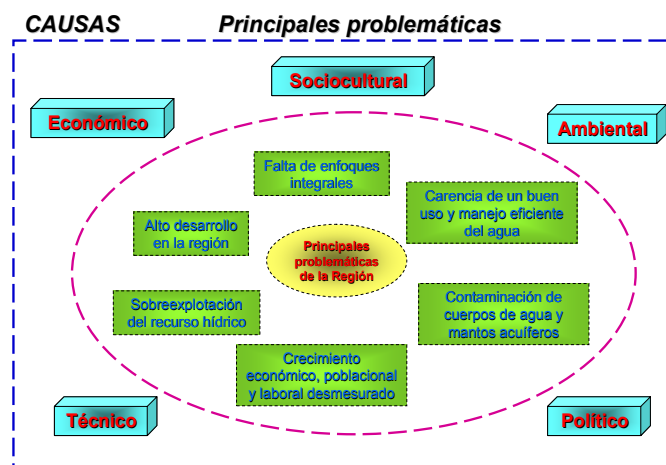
CAUSAS Principales problemáticas

Sociocultural

Económico

Ambiental

Falta de enfoques integrales

Carencia de un buen uso y manejo eficiente del agua

Alto desarrollo en la región

Principales problemáticas de la Región

Sobreexplotación del recurso hídrico

Contaminación de cuerpos de agua y mantos acuíferos

Crecimiento económico, poblacional y laboral desmesurado

Técnico

Político